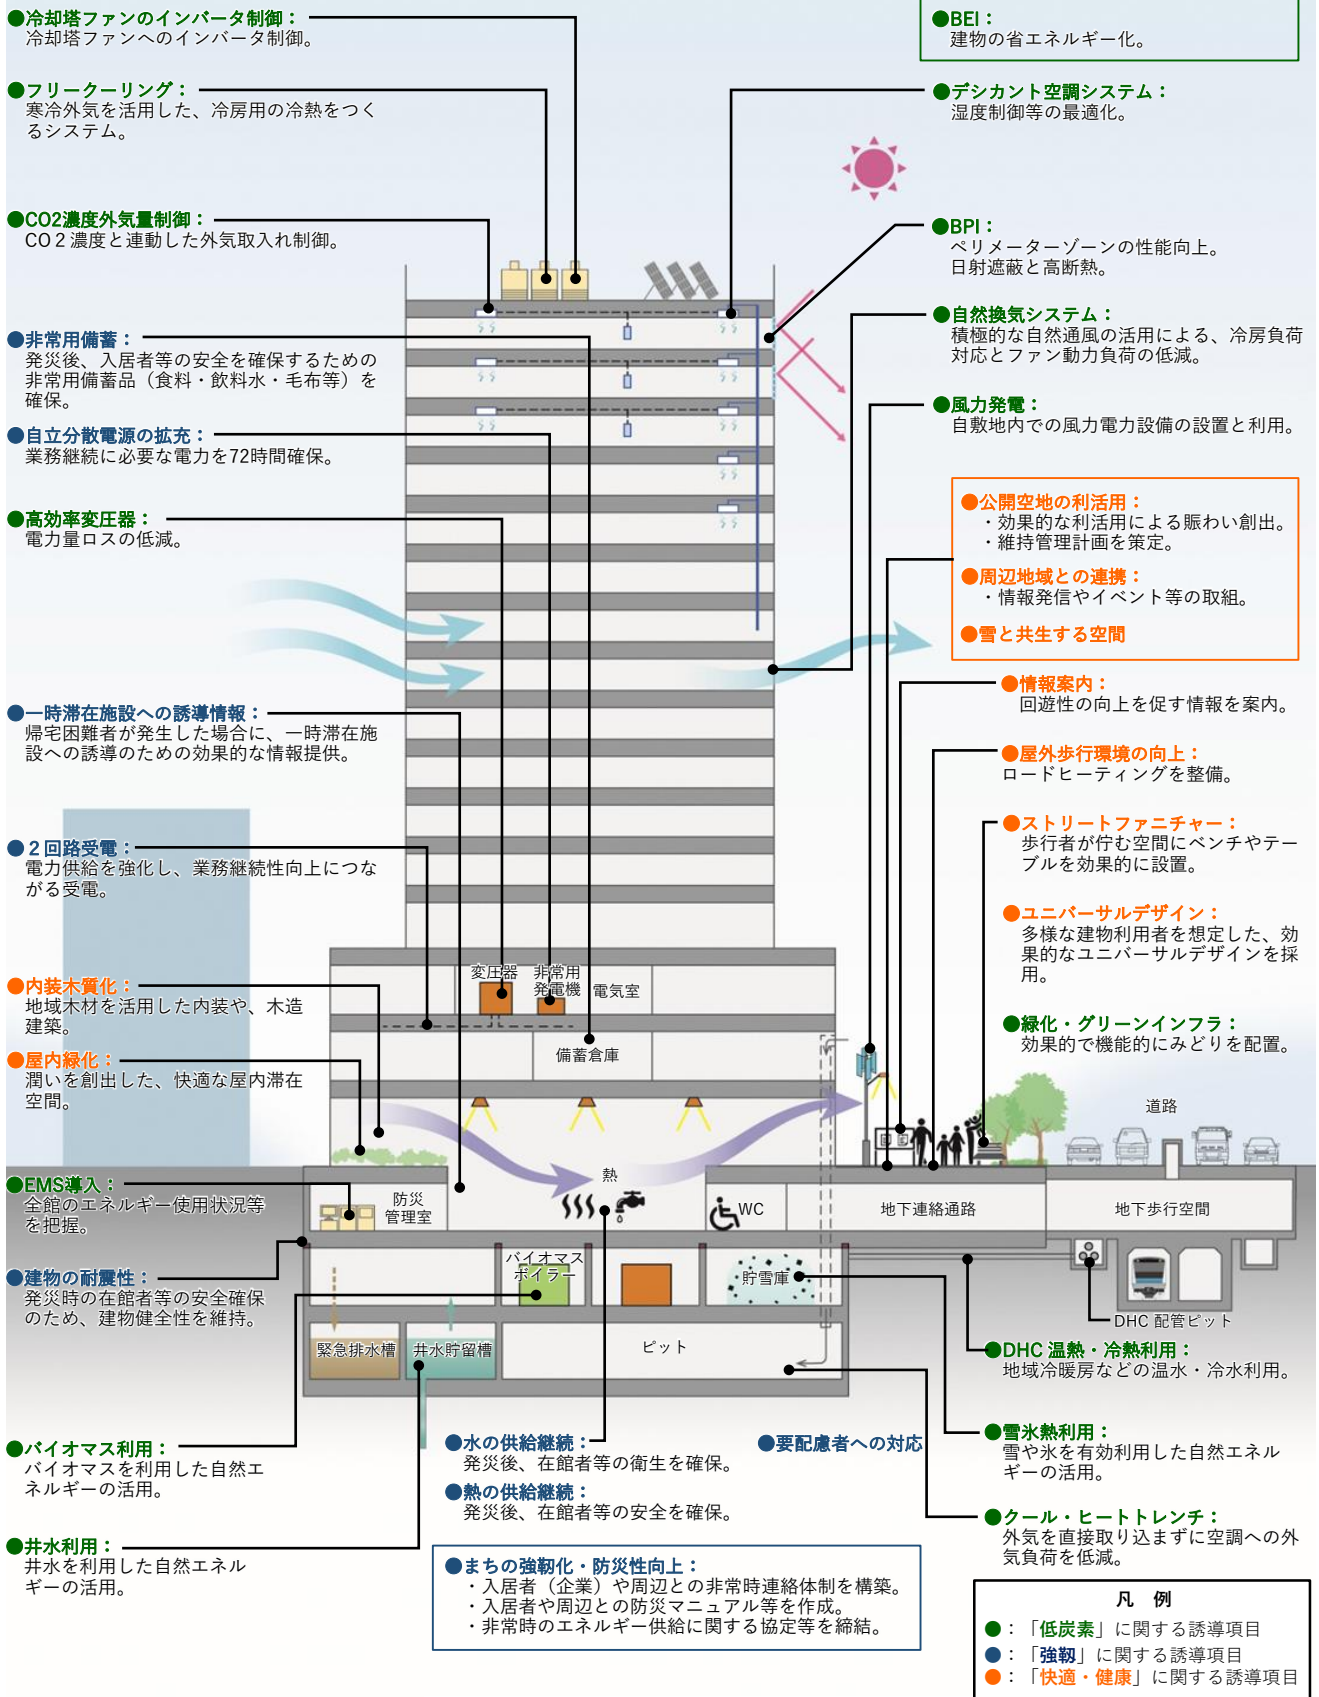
●冷却塔ファンのインバータ制御：
冷却塔ファンへのインバータ制御。

●フリークーリング：
寒冷外気を活用した、冷房用の冷熱をつくるシステム。

●CO2濃度外気量制御：
CO２濃度と連動した外気取入れ制御。

●非常用備蓄：
発災後、入居者等の安全を確保するための非常用備蓄品（食料・飲料水・毛布等）を確保。

●自立分散電源の拡充：
業務継続に必要な電力を72時間確保。

●高効率変圧器：
電力量ロスの低減。

●一時滞在施設への誘導情報：
帰宅困難者が発生した場合に、一時滞在施設への誘導のための効果的な情報提供。

●２回路受電：
電力供給を強化し、業務継続性向上につながる受電。

●内装木質化：
地域木材を活用した内装や、木造建築。

●屋内緑化：
潤いを創出した、快適な屋内滞在空間。

●EMS導入：
全館のエネルギー使用状況等を把握。

●建物の耐震性：
発災時の在館者等の安全確保のため、建物健全性を維持。

●バイオマス利用：
バイオマスを利用した自然エネルギーの活用。

●井水利用：
井水を利用した自然エネルギーの活用。

●BEI：
建物の省エネルギー化。

●デシカント空調システム：
湿度制御等の最適化。

●BPI：
ペリメーターゾーンの性能向上。
日射遮蔽と高断熱。

●自然換気システム：
積極的な自然通風の活用による、冷房負荷対応とファン動力負荷の低減。

●風力発電：
自敷地内での風力電力設備の設置と利用。

●公開空地の利活用：
・効果的な利活用による賑わい創出。
・維持管理計画を策定。

●周辺地域との連携：
・情報発信やイベント等の取組。

●雪と共生する空間

●情報案内：
回遊性の向上を促す情報を案内。

●屋外歩行環境の向上：
ロードヒーティングを整備。

●ストリートファニチャー：
歩行者が佇む空間にベンチやテーブルを効果的に設置。

●ユニバーサルデザイン：
多様な建物利用者を想定した、効果的なユニバーサルデザインを採用。

●緑化・グリーンインフラ：
効果的で機能的にみどりを配置。

変圧器　非常用発電機　電気室
備蓄倉庫
熱
防災管理室
WC
地下連絡通路
地下歩行空間
道路
バイオマスボイラー
貯雪庫
DHC 配管ピット
緊急排水槽　井水貯留槽
ピット

●DHC 温熱・冷熱利用：
地域冷暖房などの温水・冷水利用。

●水の供給継続：
発災後、在館者等の衛生を確保。
●熱の供給継続：
発災後、在館者等の安全を確保。

●要配慮者への対応

●雪氷熱利用：
雪や氷を有効利用した自然エネルギーの活用。

●クール・ヒートトレンチ：
外気を直接取り込まずに空調への外気負荷を低減。

●まちの強靭化・防災性向上：
・入居者（企業）や周辺との非常時連絡体制を構築。
・入居者や周辺との防災マニュアル等を作成。
・非常時のエネルギー供給に関する協定等を締結。

凡　例
●：「低炭素」に関する誘導項目
●：「強靭」に関する誘導項目
●：「快適・健康」に関する誘導項目